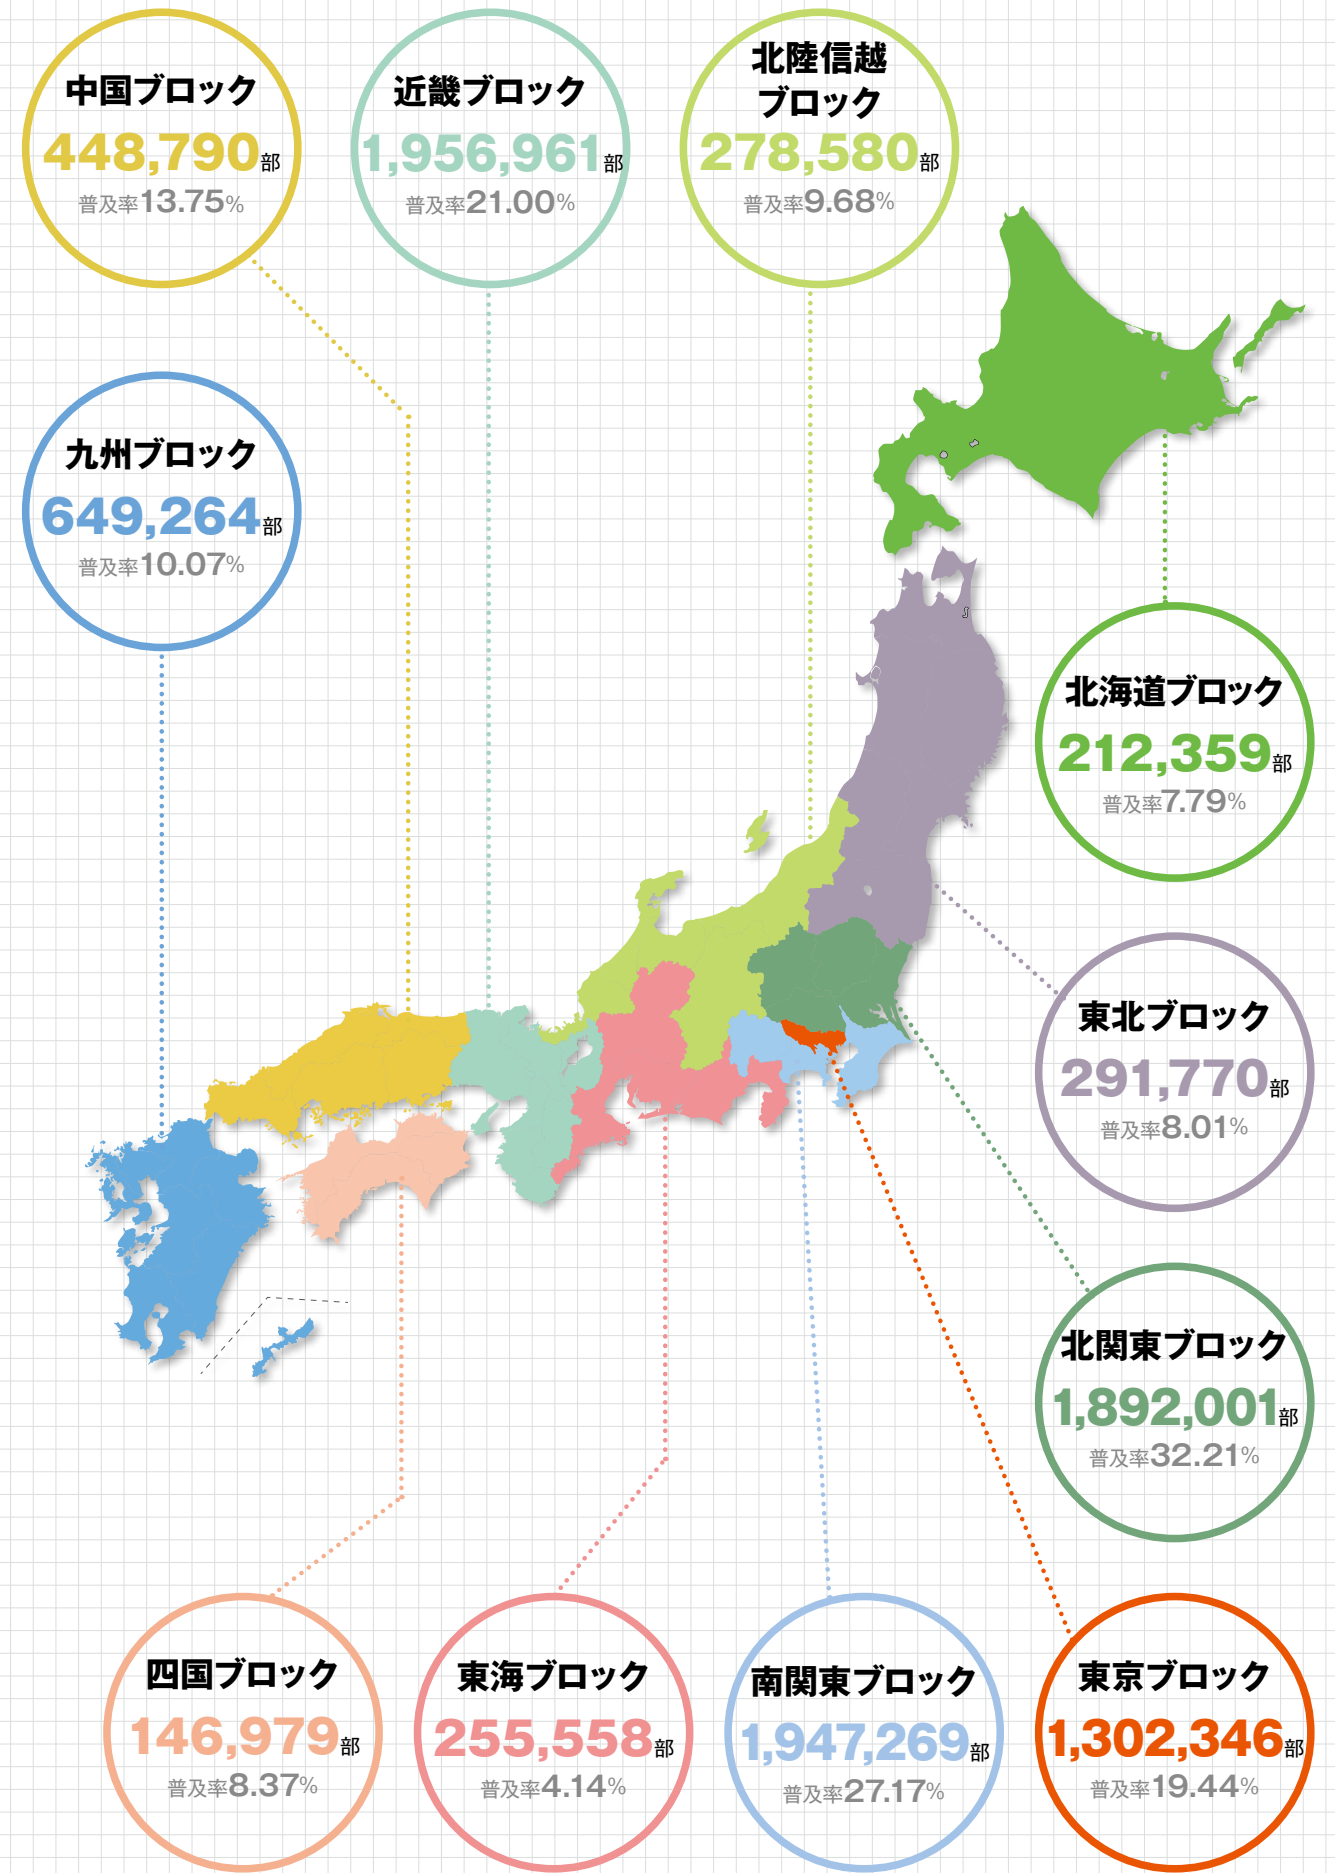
中国ブロック
448,790部
普及率13.75%

近畿ブロック
1,956,961部
普及率21.00%

北陸信越ブロック
278,580部
普及率9.68%

九州ブロック
649,264部
普及率10.07%

北海道ブロック
212,359部
普及率7.79%

東北ブロック
291,770部
普及率8.01%

北関東ブロック
1,892,001部
普及率32.21%

四国ブロック
146,979部
普及率8.37%

東海ブロック
255,558部
普及率4.14%

南関東ブロック
1,947,269部
普及率27.17%

東京ブロック
1,302,346部
普及率19.44%